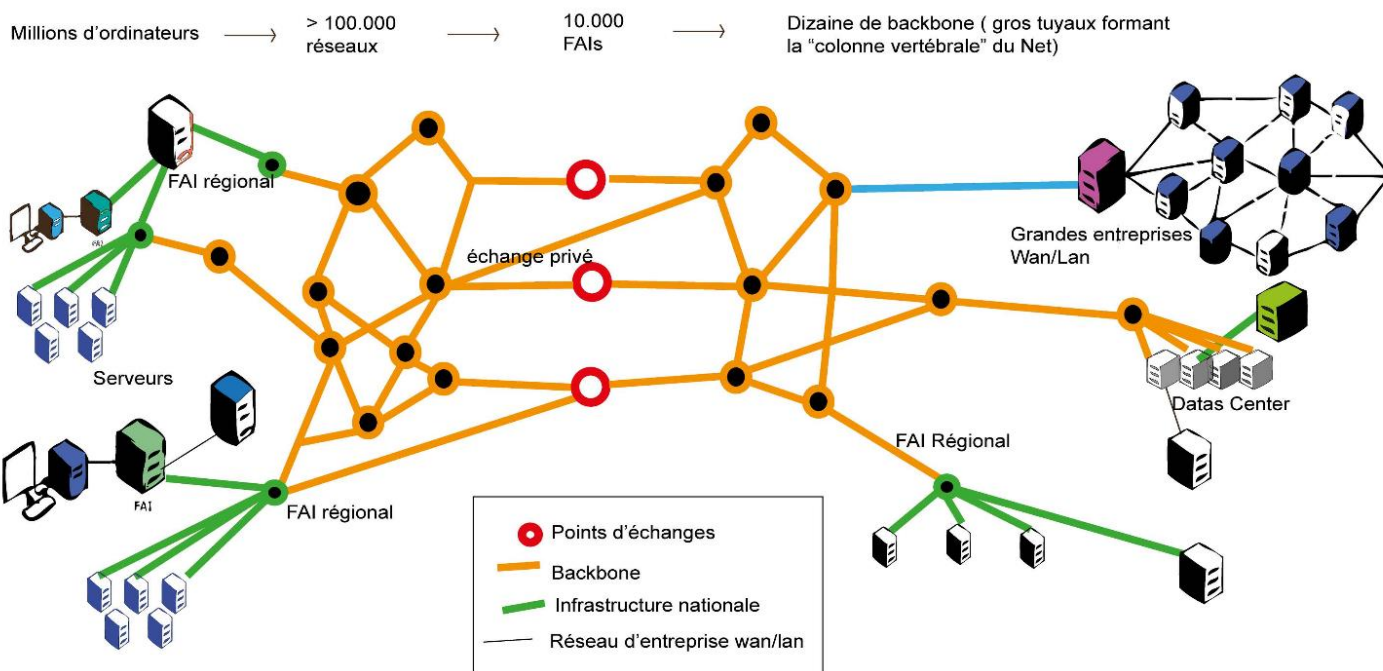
Millions d'ordinateurs → > 100.000 réseaux → 10.000 FAIs → Dizaine de backbone ( gros tuyaux formant la "colonne vertébrale" du Net)

FAI régional

FAI

Serveurs

échange privé

Grandes entreprises Wan/Lan

Datas Center

FAI Régional

FAI

FAI régional

Points d'échanges
Backbone
Infrastructure nationale
Réseau d'entreprise wan/lan